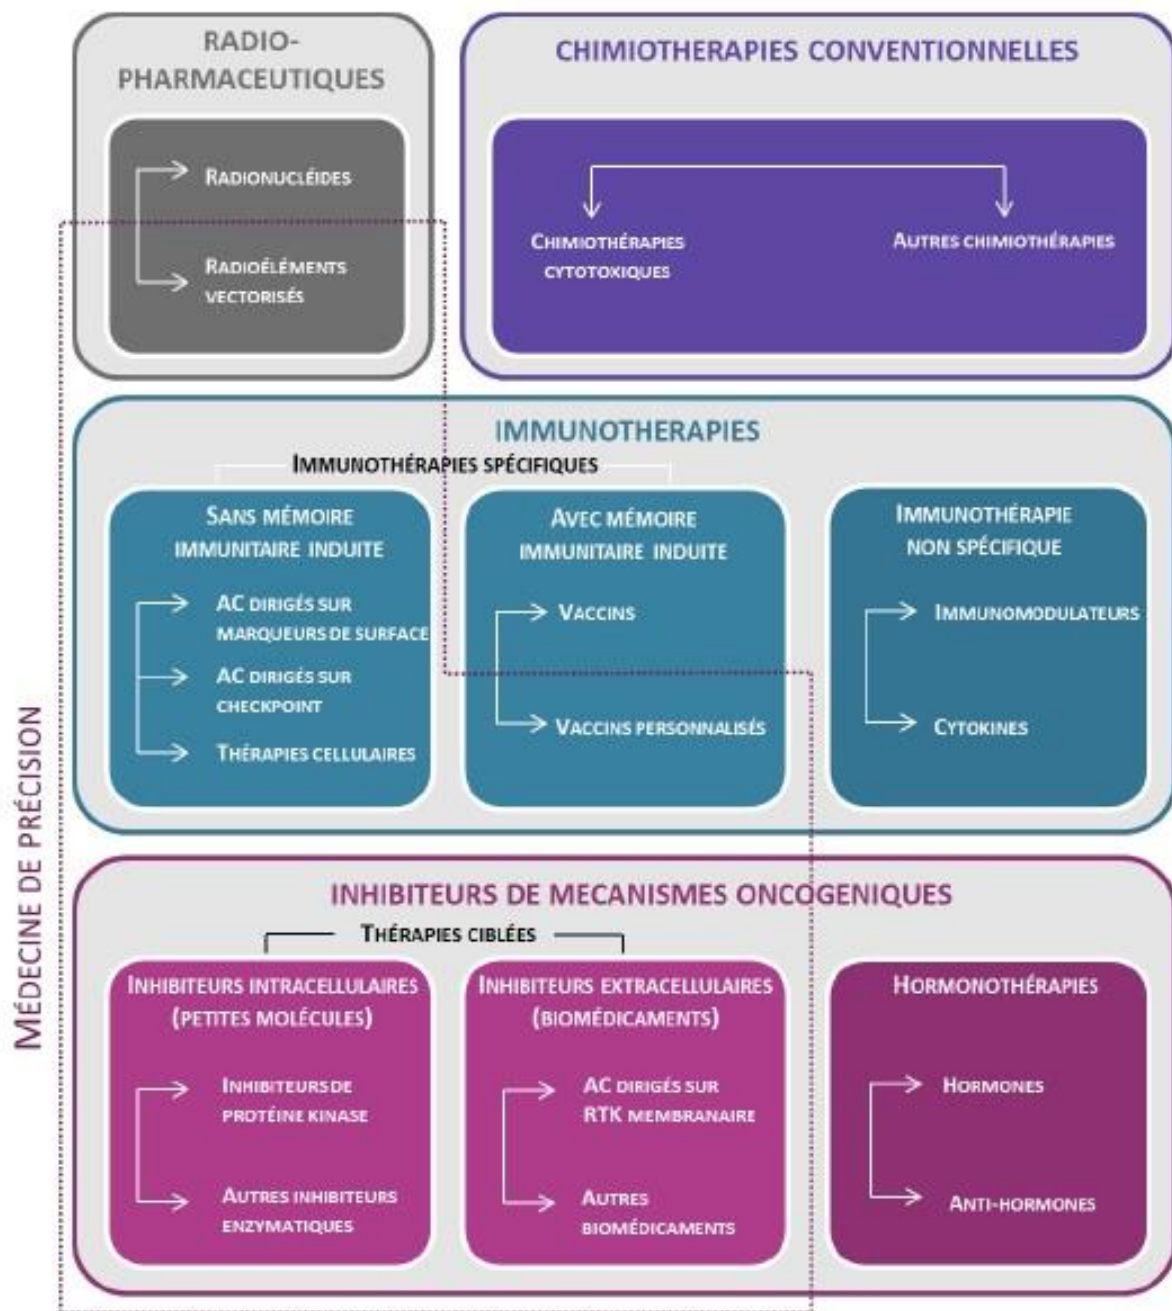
RADIO-PHARMACEUTIQUES

Radionucléides

Radioéléments vectorisés

CHIMIOTHERAPIES CONVENTIONNELLES

Chimiothérapies cytotoxiques

Autres chimiothérapies

IMMUNOTHERAPIES

Immunothérapies spécifiques

Sans mémoire immunitaire induite

AC dirigés sur marqueurs de surface

AC dirigés sur checkpoint

Thérapies cellulaires

Avec mémoire immunitaire induite

Vaccins

Vaccins personnalisés

Immunothérapie non spécifique

Immunomodulateurs

Cytokines

MÉDECINE DE PRÉCISION

INHIBITEURS DE MECANISMES ONCOGENIQUES

Thérapies ciblées

Inhibiteurs intracellulaires (petites molécules)

Inhibiteurs de protéine kinase

Autres inhibiteurs enzymatiques

Inhibiteurs extracellulaires (biomédicaments)

AC dirigés sur RTK membranaire

Autres biomédicaments

Hormonothérapies

Hormones

Anti-hormones